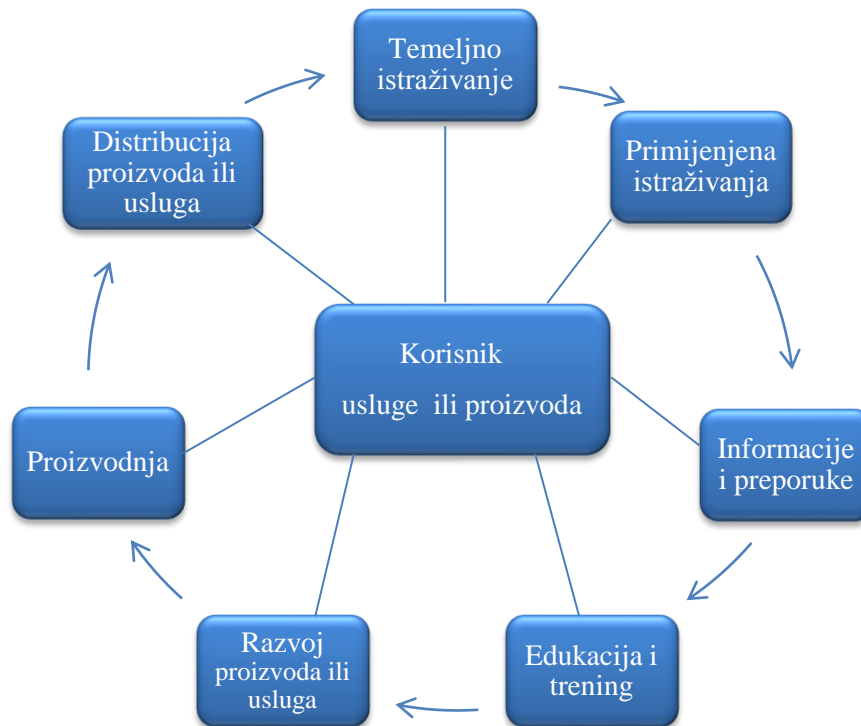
Temeljno istraživanje

Primijenjena istraživanja

Informacije i preporuke

Edukacija i trening

Razvoj proizvoda ili usluga

Proizvodnja

Distribucija proizvoda ili usluga

Korisnik

usluge ili proizvoda